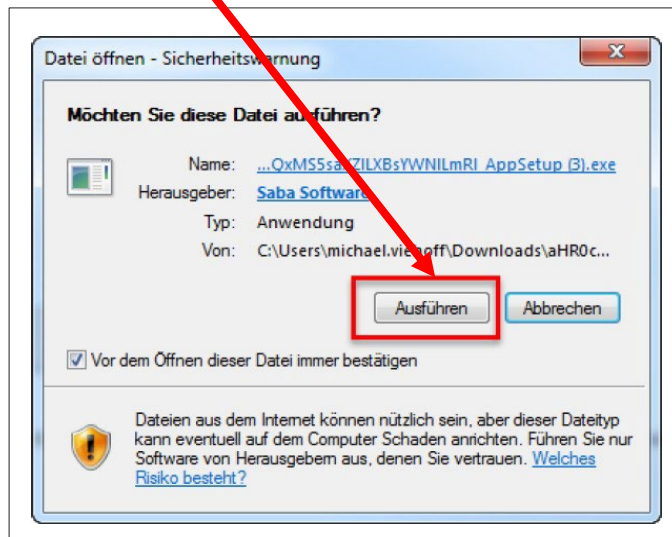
Datei öffnen - Sicherheitswarnung

Möchten Sie diese Datei ausführen?

Name: ...QxMS5sa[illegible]ZlLXBsYWNlLmRl AppSetup (3).exe
Herausgeber: Saba Software
Typ: Anwendung
Von: C:\Users\michael.vie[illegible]off\Downloads\aHR0c...

Ausführen Abbrechen

Vor dem Öffnen dieser Datei immer bestätigen

Dateien aus dem Internet können nützlich sein, aber dieser Dateityp kann eventuell auf dem Computer Schaden anrichten. Führen Sie nur Software von Herausgebern aus, denen Sie vertrauen. Welches Risiko besteht?